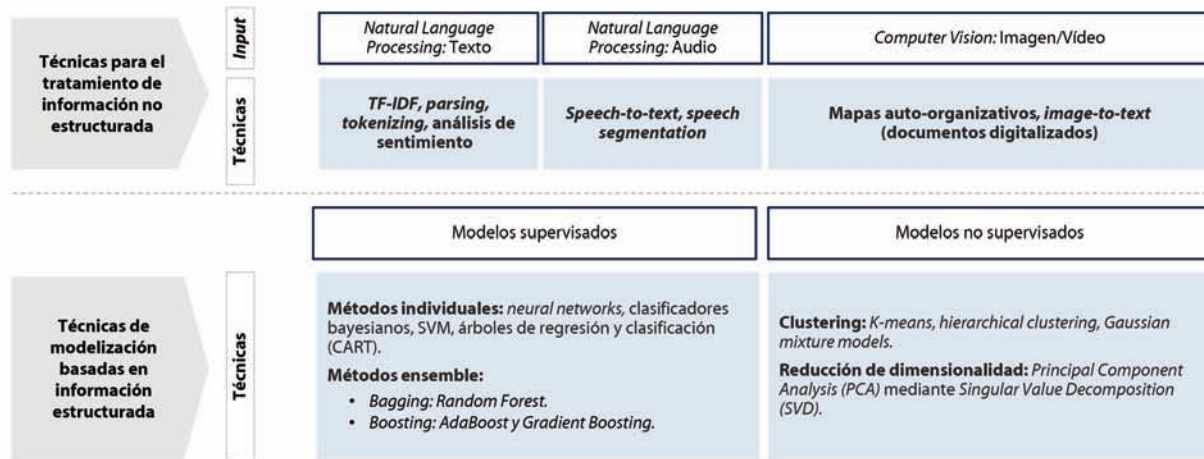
Técnicas para el tratamiento de información no estructurada

Input

Natural Language Processing: Texto

Natural Language Processing: Audio

Computer Vision: Imagen/Vídeo

Técnicas

TF-IDF, parsing, tokenizing, análisis de sentimiento

Speech-to-text, speech segmentation

Mapas auto-organizativos, image-to-text (documentos digitalizados)

Modelos supervisados

Modelos no supervisados

Técnicas de modelización basadas en información estructurada

Técnicas

Métodos individuales: neural networks, clasificadores bayesianos, SVM, árboles de regresión y clasificación (CART).

Métodos ensemble:

• Bagging: Random Forest.
• Boosting: AdaBoost y Gradient Boosting.

Clustering: K-means, hierarchical clustering, Gaussian mixture models.

Reducción de dimensionalidad: Principal Component Analysis (PCA) mediante Singular Value Decomposition (SVD).